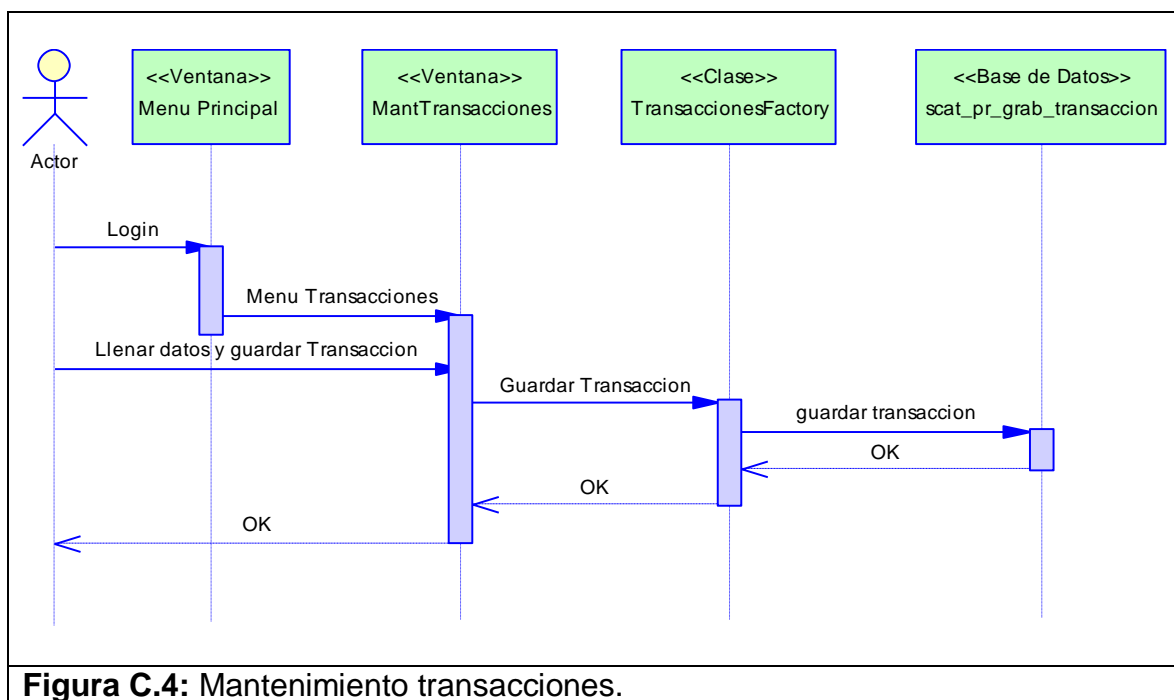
Actor

<<Ventana>>
Menu Principal

<<Ventana>>
MantTransacciones

<<Clase>>
TransaccionesFactory

<<Base de Datos>>
scat_pr_grab_transaccion

Login

Menu Transacciones

Llenar datos y guardar Transaccion

Guardar Transaccion

guardar transaccion

OK

OK

OK

**Figura C.4:** Mantenimiento transacciones.